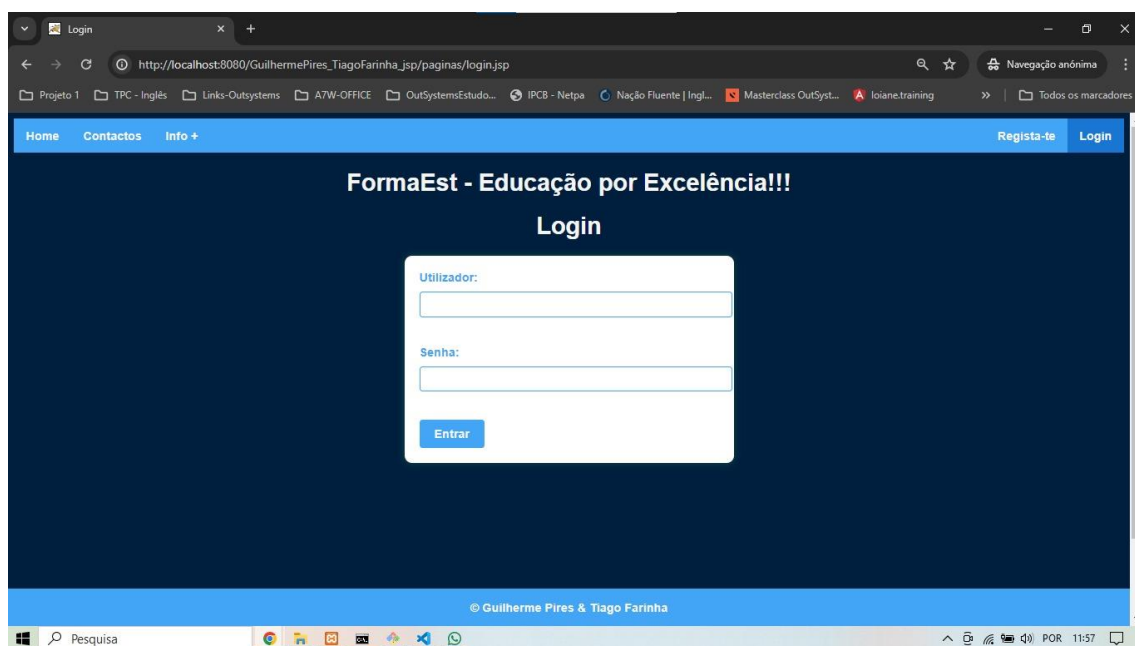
Login
http://localhost:8080/GuilhermePires_TiagoFarinha_jsp/paginas/login.jsp
Navegação anónima
Projeto 1 TPC - Inglês Links-Outsystems A7W-OFFICE OutSystemsEstudo... IPCB - Netpa Nação Fluente | Ingl... Masterclass OutSyst... loiane.training » Todos os marcadores

Home Contactos Info + Regista-te Login

FormaEst - Educação por Excelência!!!

Login

Utilizador:

Senha:

Entrar

© Guilherme Pires & Tiago Farinha

Pesquisa
POR 11:57